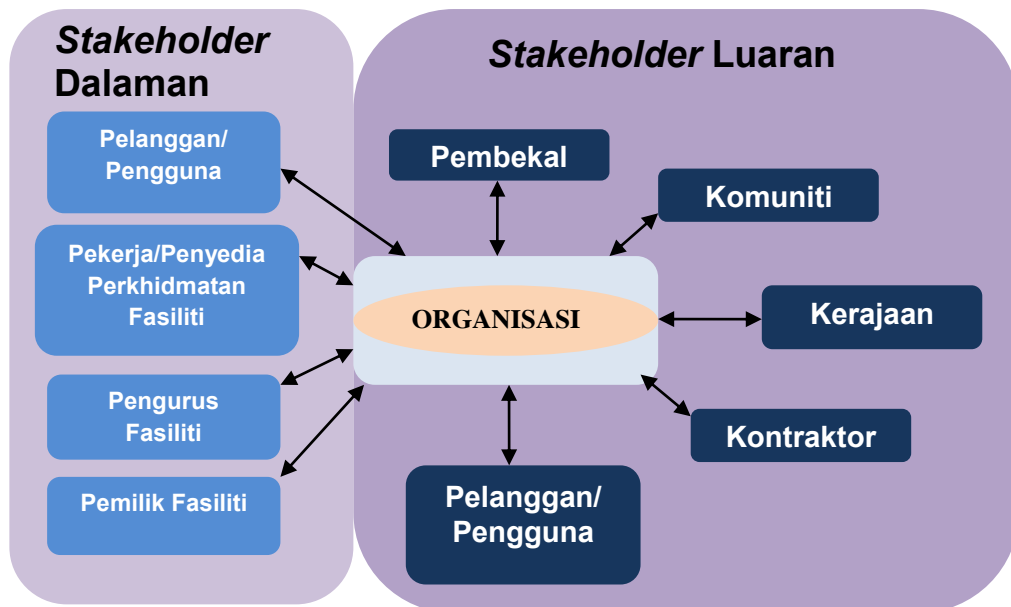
Stakeholder Dalaman

Pelanggan/ Pengguna

Pekerja/Penyedia Perkhidmatan Fasiliti

Pengurus Fasiliti

Pemilik Fasiliti

Stakeholder Luaran

Pembekal

Komuniti

ORGANISASI

Kerajaan

Kontraktor

Pelanggan/ Pengguna